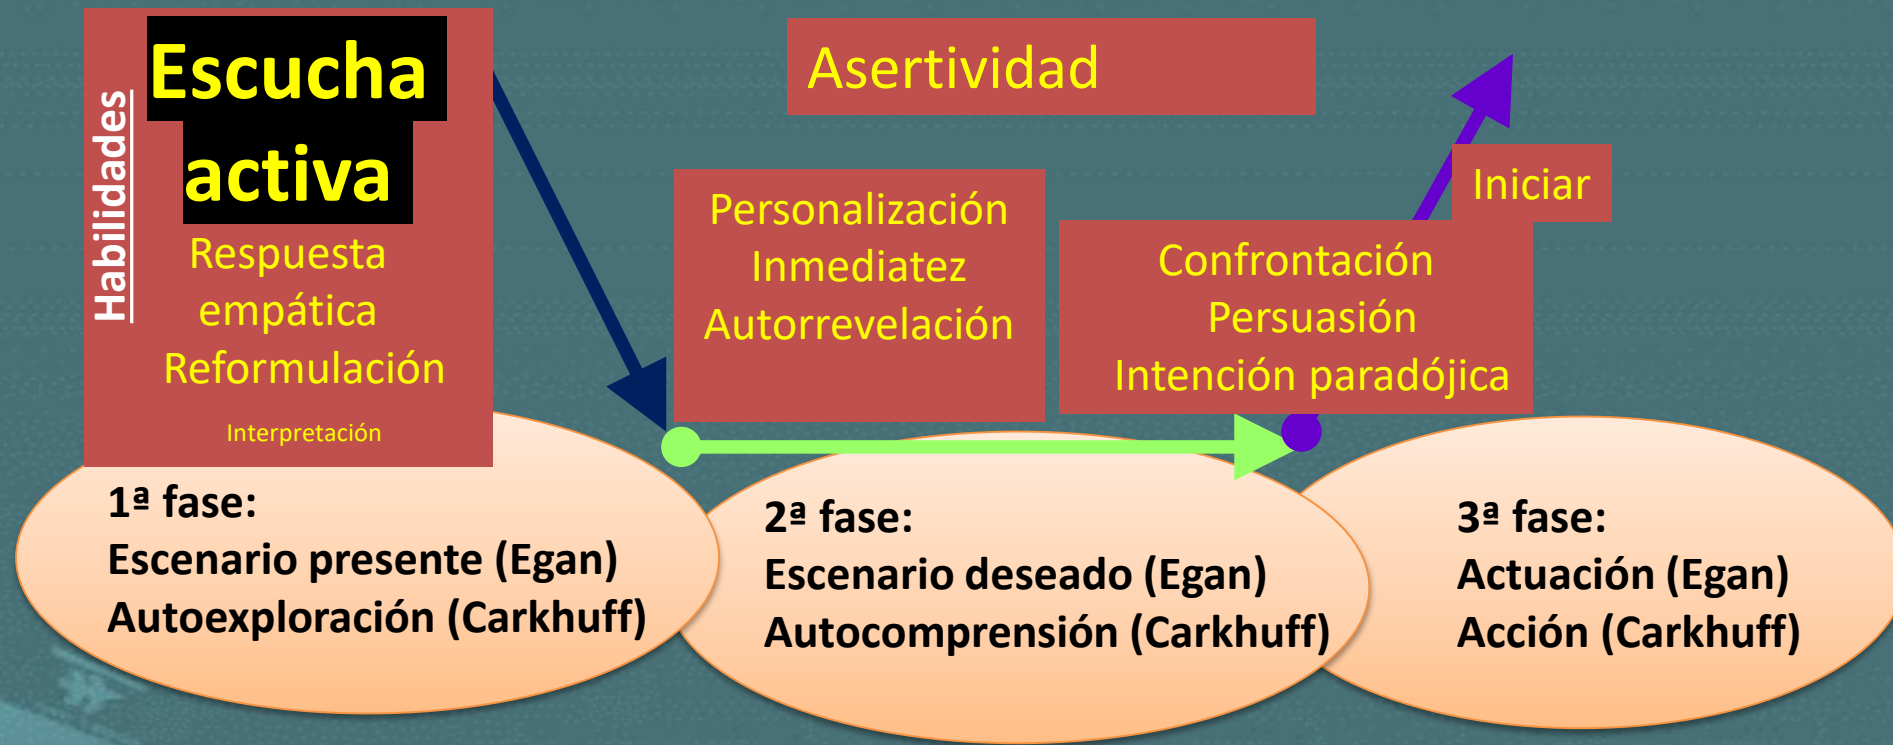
Habilidades

Escucha activa
Respuesta empática
Reformulación
Interpretación

Asertividad

Personalización
Inmediatez
Autorrevelación

Confrontación
Persuasión
Intención paradójica

Iniciar

1ª fase:
Escenario presente (Egan)
Autoexploración (Carkhuff)

2ª fase:
Escenario deseado (Egan)
Autocomprensión (Carkhuff)

3ª fase:
Actuación (Egan)
Acción (Carkhuff)